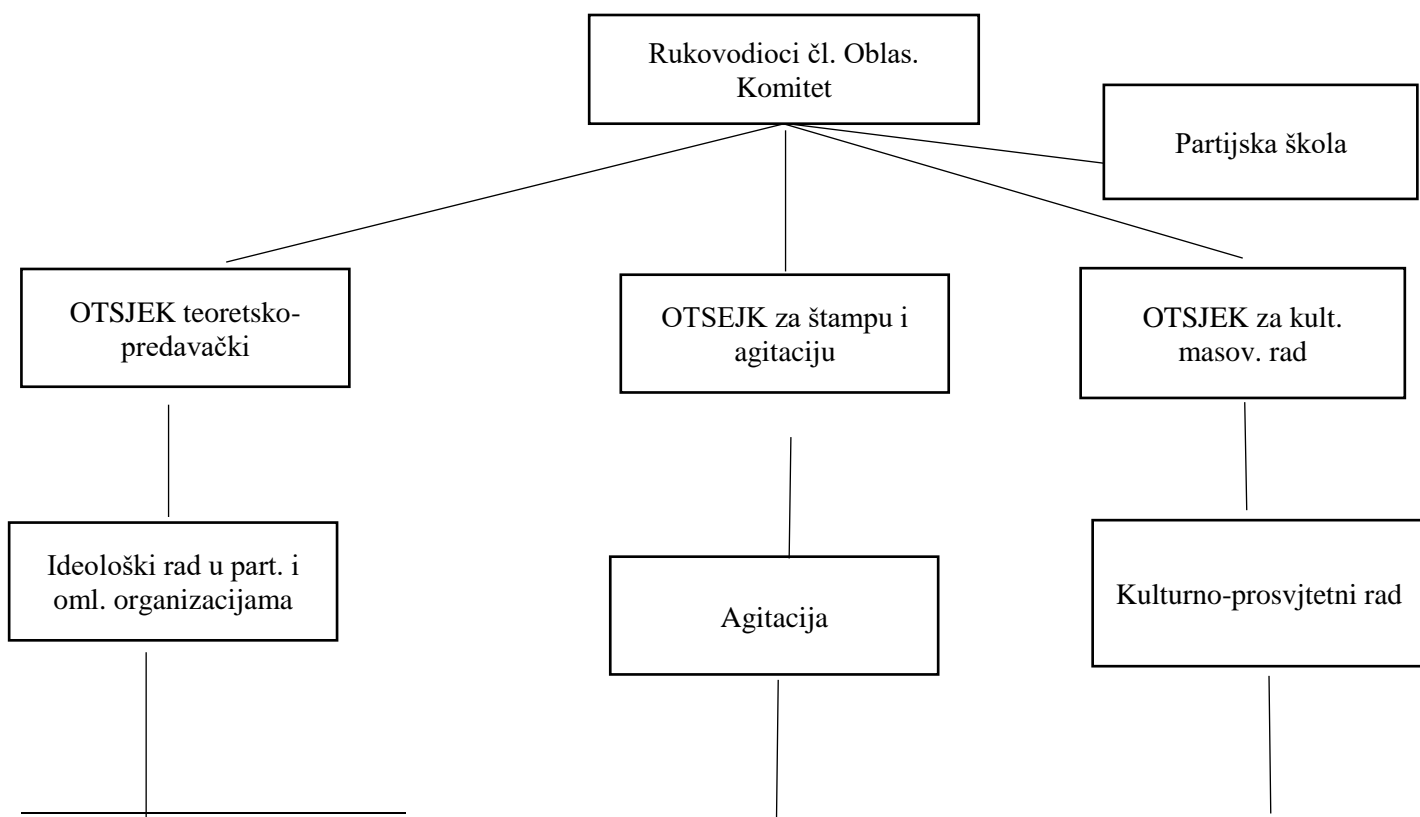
Rukovodioci čl. Oblas. Komitet

Partijska škola

OTSJEK teoretsko-predavački

OTSEJK za štampu i agitaciju

OTSJEK za kult. masov. rad

Ideološki rad u part. i oml. organizacijama

Agitacija

Kulturno-prosvjtetni rad